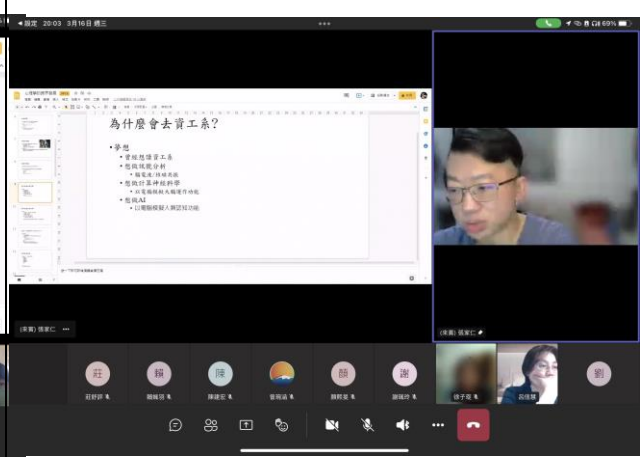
◂ 設定 20:03 3月16日 週三

69%

為什麼會去資工系?

• 夢想
  • 曾經想讀資工系
  • 想做訊號分析
    • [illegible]
  • 想做計算神經科學
    • 以電腦模擬大腦運作功能
  • 想做AI
    • 以電腦模擬人類認知功能

(來賓) 張家仁

(來賓) 張家仁

莊
莊舒評

鍾
鍾楊羽

陳
陳建宏

曾燕涵

顏
顏郁曼

謝
謝瑞琦

徐子庭

吳佳蓁

劉